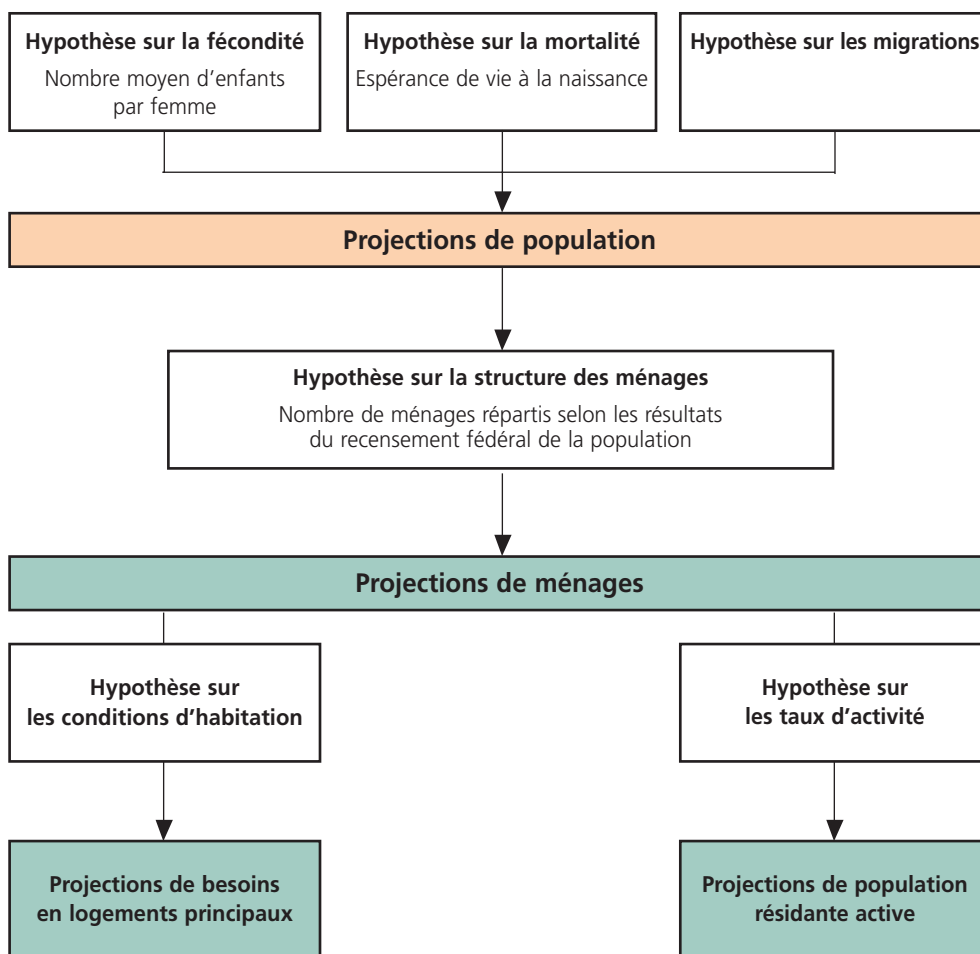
Hypothèse sur la fécondité
Nombre moyen d'enfants par femme

Hypothèse sur la mortalité
Espérance de vie à la naissance

Hypothèse sur les migrations

Projections de population

Hypothèse sur la structure des ménages
Nombre de ménages répartis selon les résultats du recensement fédéral de la population

Projections de ménages

Hypothèse sur les conditions d'habitation

Hypothèse sur les taux d'activité

Projections de besoins en logements principaux

Projections de population résidante active